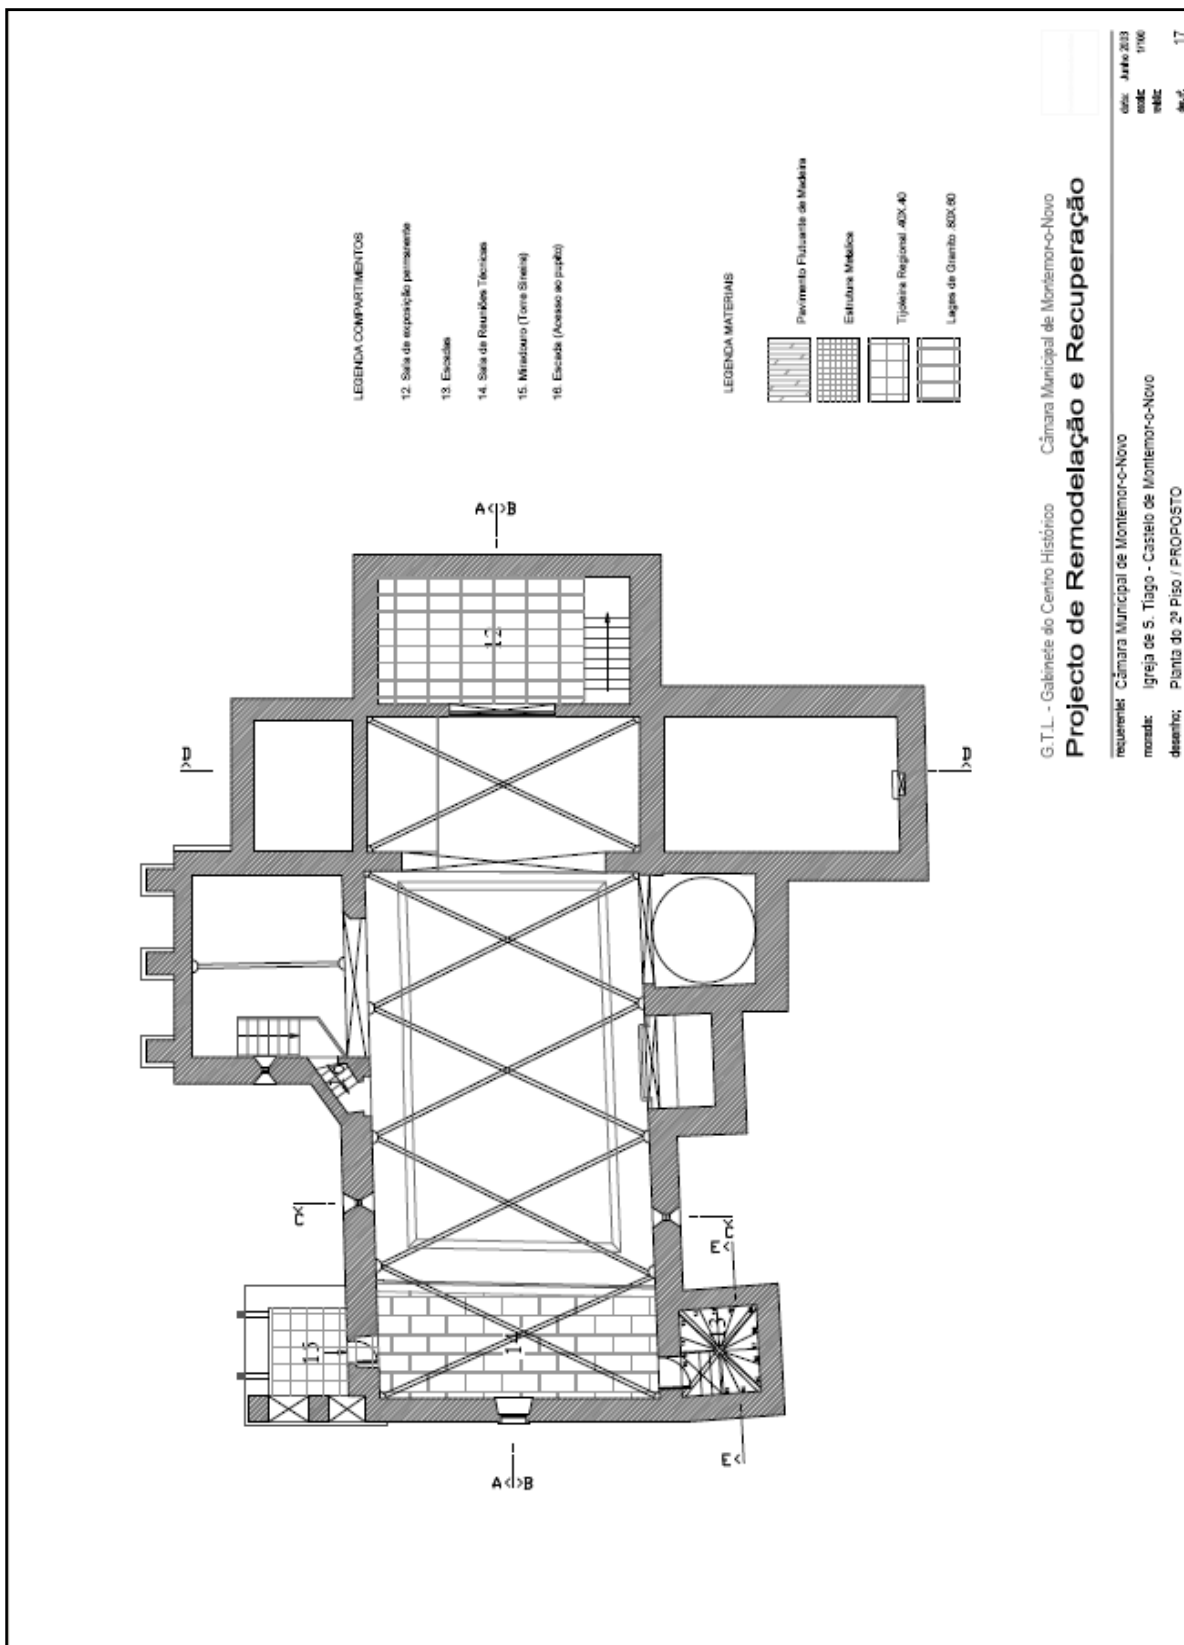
LEGENDA COMPARTIMENTOS

12. Sala de exposição permanente

13. Escada

14. Sala de Reuniões Técnicas

15. Miradouro (Torre Sineira)

16. Escada (Acesso ao púlpito)

LEGENDA MATERIAIS

Pavimento Flutuante de Madeira

Estrutura Metalica

Tijoleira Regional 40X40

Lages de Granito 80X80

G.T.L. - Gabinete do Centro Histórico Câmara Municipal de Montemor-o-Novo

Projecto de Remodelação e Recuperação

requerente: Câmara Municipal de Montemor-o-Novo

morada: Igreja de S. Tiago - Castelo de Montemor-o-Novo

desenho: Planta do 2º Piso / PROPOSTO

data: Junho 2003
escala: 1/100
visto: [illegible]
des.nº: 17

A B
A B
D
D
C
C
E
E
12
13
14
15